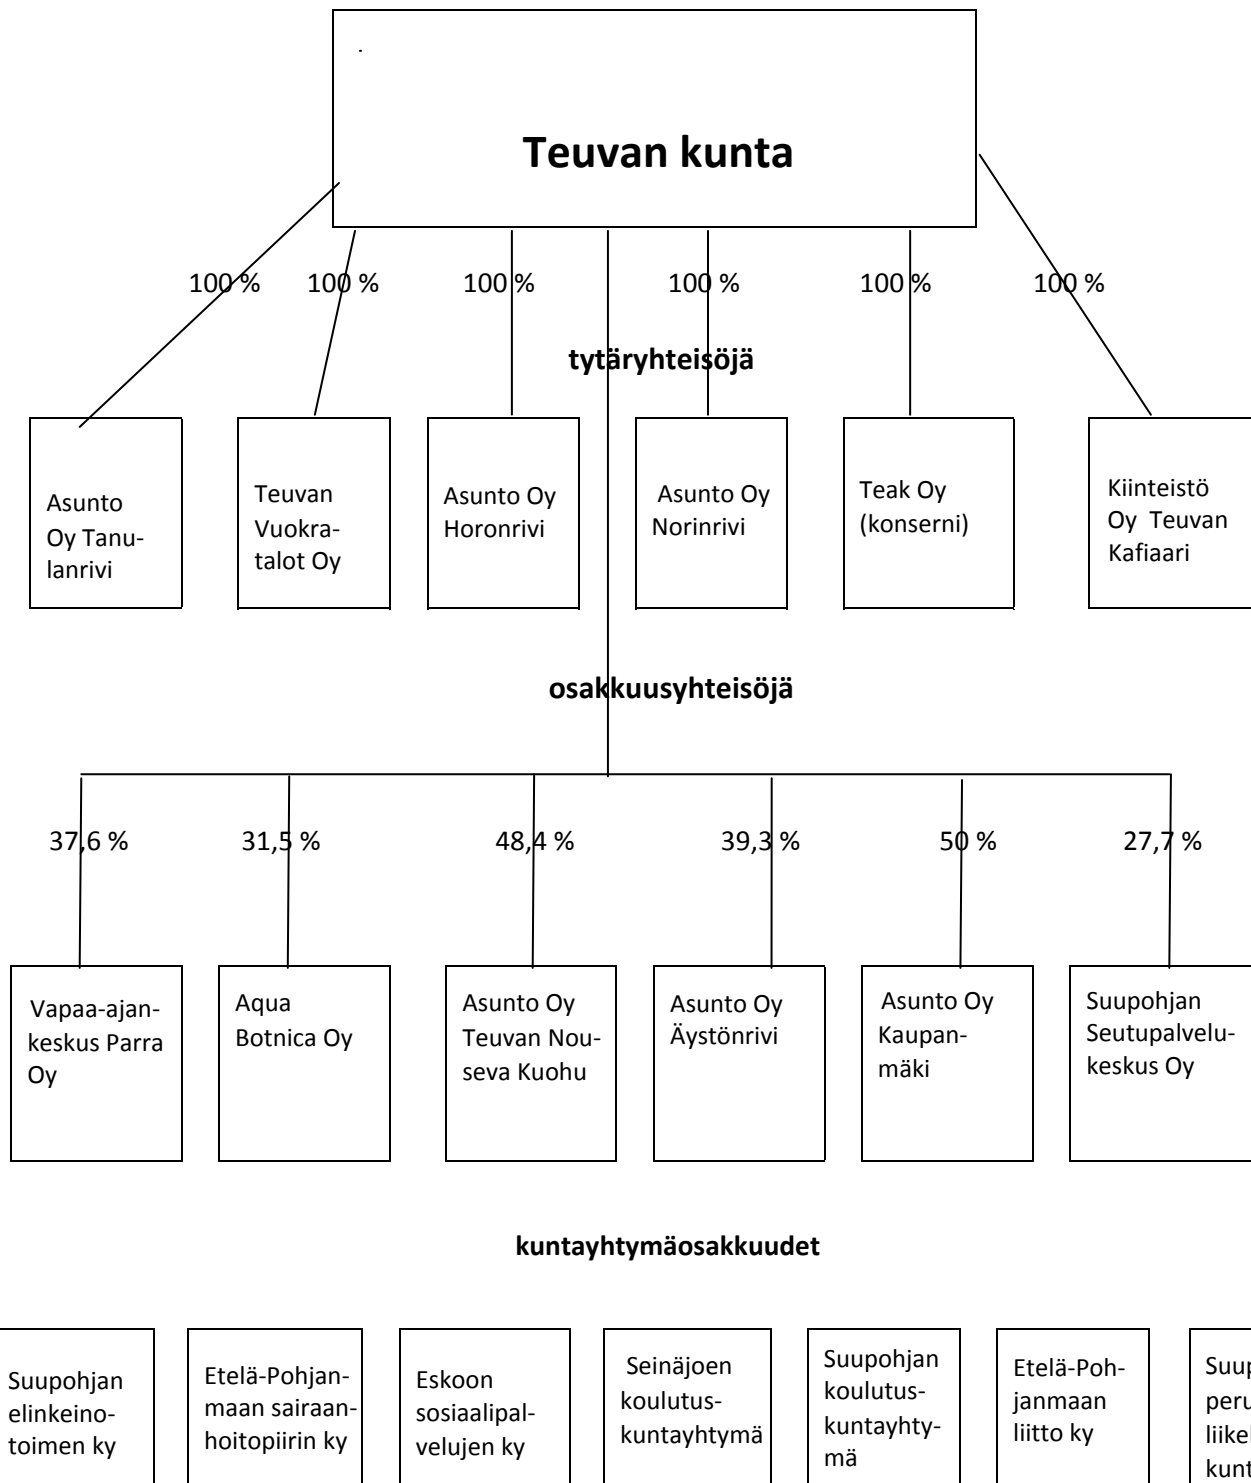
Teuvan kunta

100 % 100 % 100 % 100 % 100 % 100 %

tytäryhteisöjä

Asunto Oy Tanulanrivi

Teuvan Vuokratalot Oy

Asunto Oy Horonrivi

Asunto Oy Norinrivi

Teak Oy (konserni)

Kiinteistö Oy Teuvan Kafiaari

osakkuusyhteisöjä

37,6 % 31,5 % 48,4 % 39,3 % 50 % 27,7 %

Vapaa-ajankeskus Parra Oy

Aqua Botnica Oy

Asunto Oy Teuvan Nouseva Kuohu

Asunto Oy Äystönrivi

Asunto Oy Kaupanmäki

Suupohjan Seutupalvelukeskus Oy

kuntayhtymäosakkuudet

Suupohjan elinkeinotoimen ky

Etelä-Pohjanmaan sairaanhoitopiirin ky

Eskoon sosiaalipalvelujen ky

Seinäjoen koulutuskuntayhtymä

Suupohjan koulutuskuntayhtymä

Etelä-Pohjanmaan liitto ky

Suup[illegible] peru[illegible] liike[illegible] kunt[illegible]